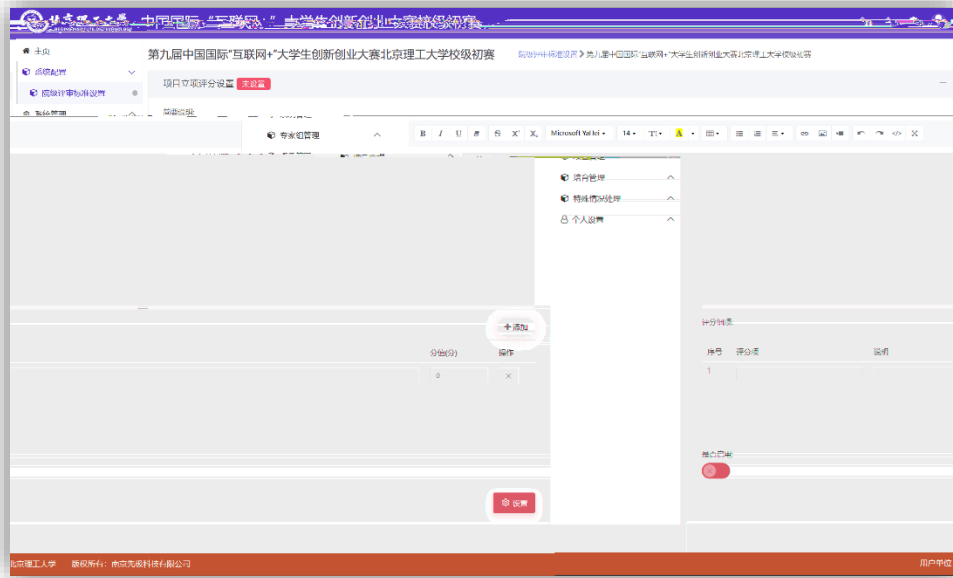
中国国际"互联网+"大学生创新创业大赛校级初赛

主页

系统配置

网络评审标准设置

第九届中国国际"互联网+"大学生创新创业大赛北京理工大学校级初赛

网络评审标准设置 > 第九届中国国际"互联网+"大学生创新创业大赛北京理工大学校级初赛

项目立项评分设置 未设置

专家组管理

B I U S $X^2$ $X_2$ Microsoft Yahei 14

综合管理

特殊情况处理

个人设置

+ 添加

评分标准

分值(分) 操作

序号 评分项 说明

0 ×

1

是否启用

设置

北京理工大学 版权所有：南京先极科技有限公司

用户单位